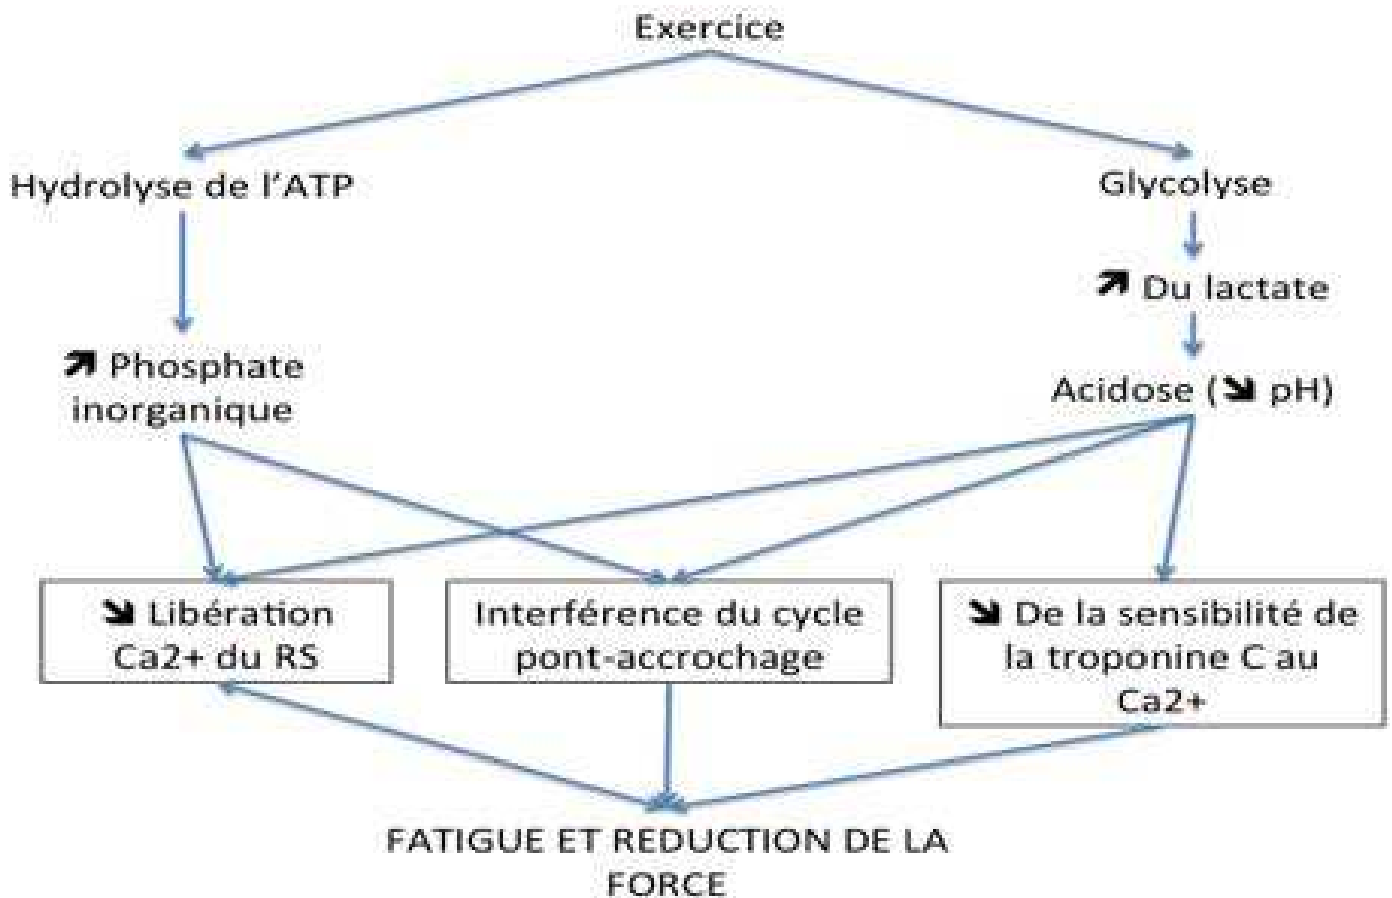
Exercice

Hydrolyse de l'ATP

Glycolyse

↗ Du lactate

↗ Phosphate inorganique

Acidose (↘ pH)

↘ Libération Ca2+ du RS

Interférence du cycle pont-accrochage

↘ De la sensibilité de la troponine C au Ca2+

FATIGUE ET REDUCTION DE LA FORCE